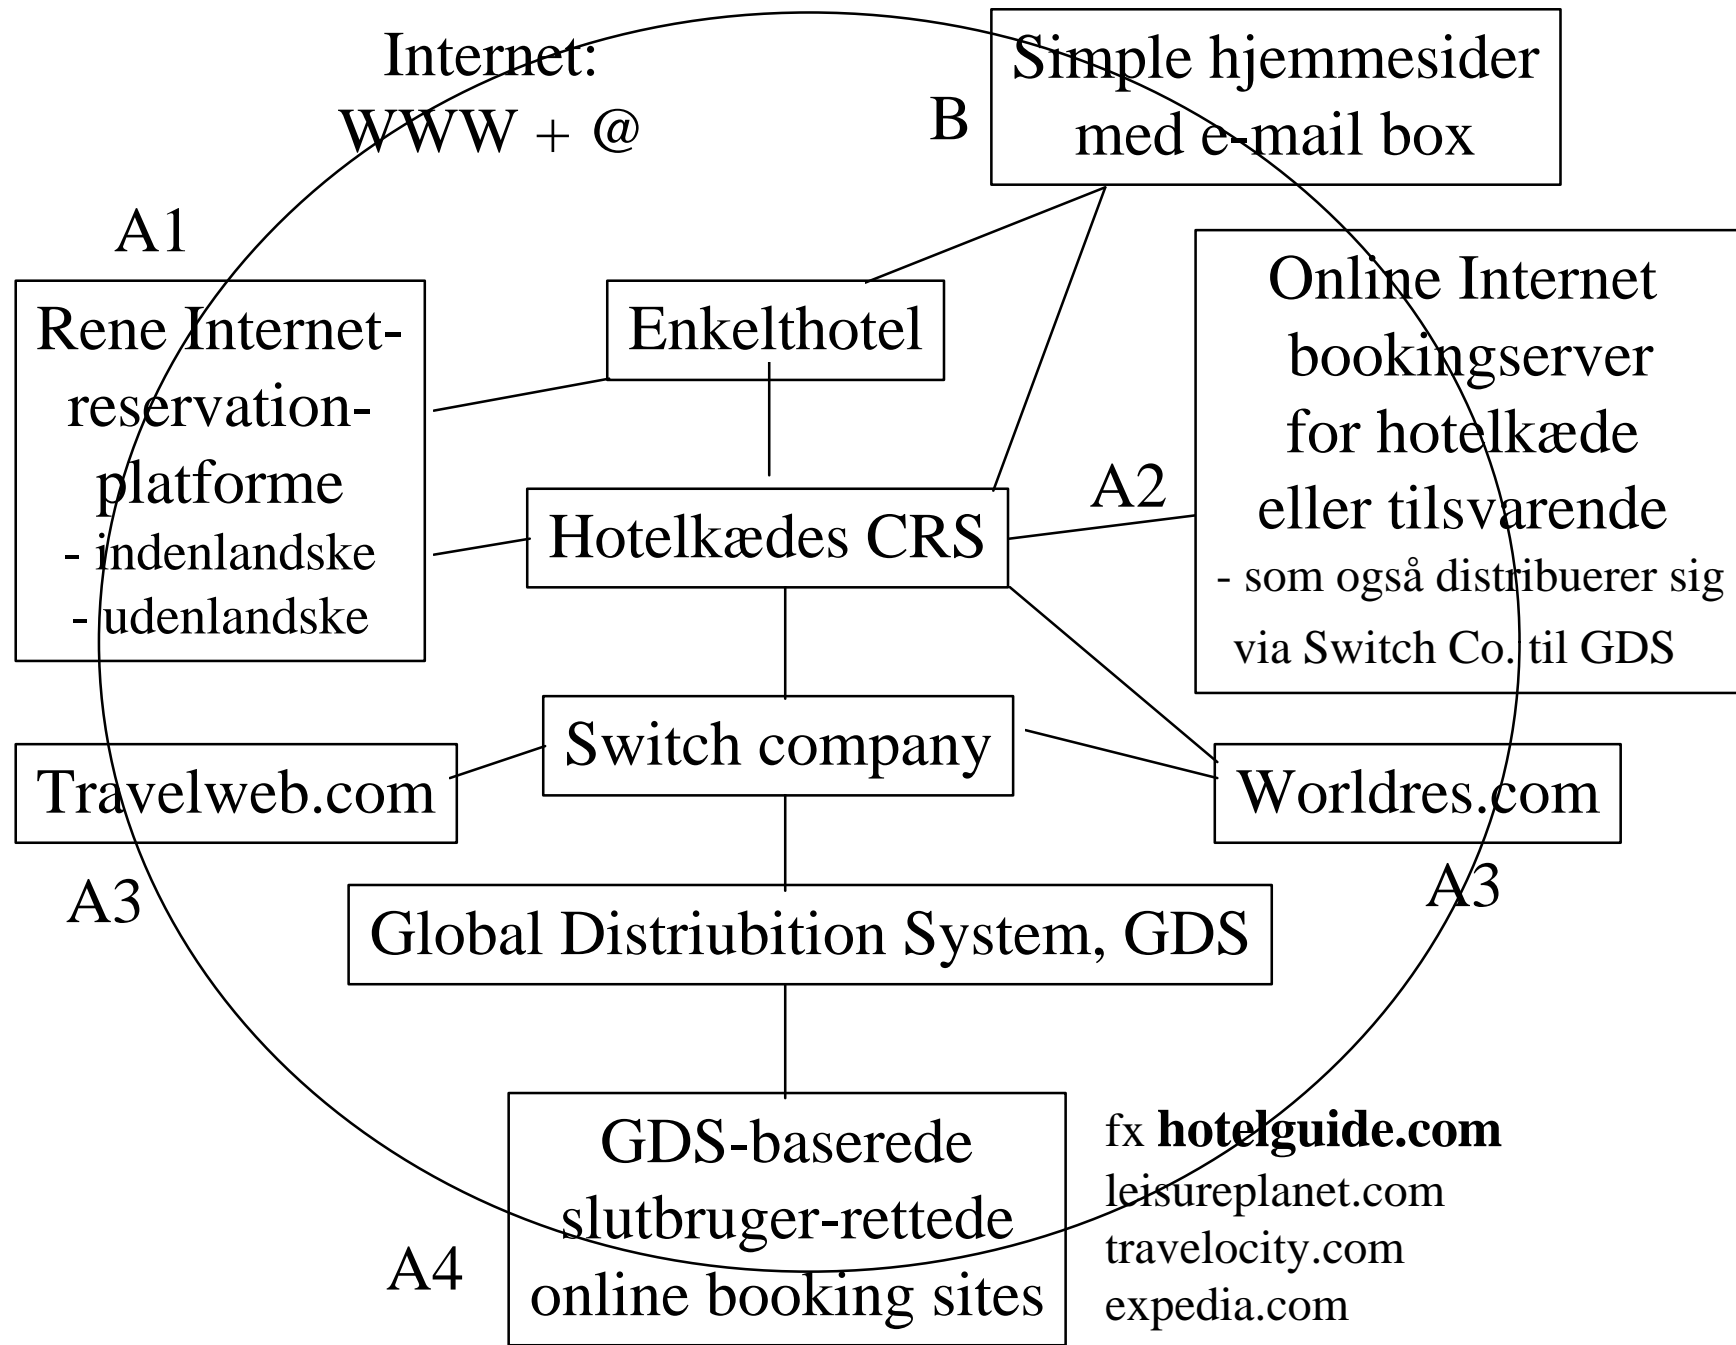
Internet:
WWW + @

B

Simple hjemmesider med e-mail box

A1

Rene Internet-reservation-platforme
- indenlandske
- udenlandske

Enkelthotel

Online Internet bookingserver for hotelkæde eller tilsvarende
- som også distribuerer sig via Switch Co. til GDS

A2

Hotelkædes CRS

Switch company

Travelweb.com

Worldres.com

A3

A3

Global Distriubition System, GDS

GDS-baserede slutbruger-rettede online booking sites

A4

fx **hotelguide.com**
leisureplanet.com
travelocity.com
expedia.com